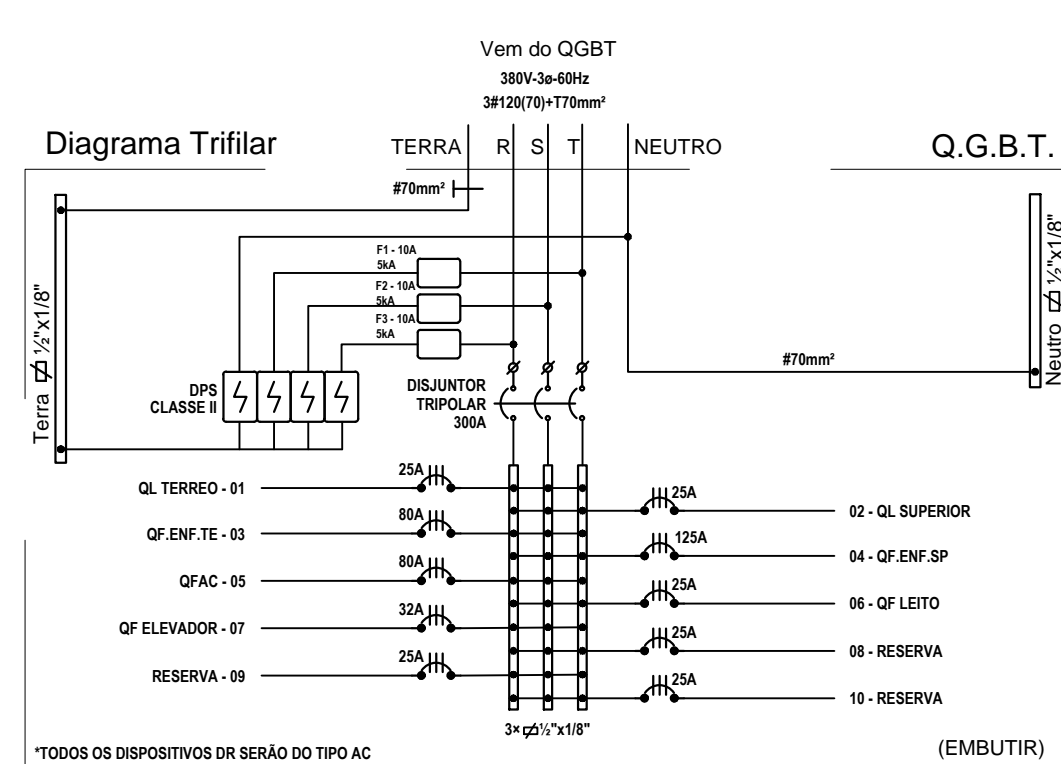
Vem do QGBT
380V-3ø-60Hz
3#120(70)+T70mm²

Diagrama Trifilar

TERRA R S T NEUTRO

Q.G.B.T.

#70mm²

F1 - 10A
5kA
F2 - 10A
5kA
F3 - 10A
5kA

Terra ½"x1/8"

Neutro ½"x1/8"

DPS
CLASSE II

DISJUNTOR
TRIPOLAR
300A

#70mm²

25A
QL TERREO - 01
80A
QF.ENF.TE - 03
80A
QFAC - 05
32A
QF ELEVADOR - 07
25A
RESERVA - 09

25A
02 - QL SUPERIOR
125A
04 - QF.ENF.SP
25A
06 - QF LEITO
25A
08 - RESERVA
25A
10 - RESERVA

3× ½"x1/8"

*TODOS OS DISPOSITIVOS DR SERÃO DO TIPO AC

(EMBUTIR)